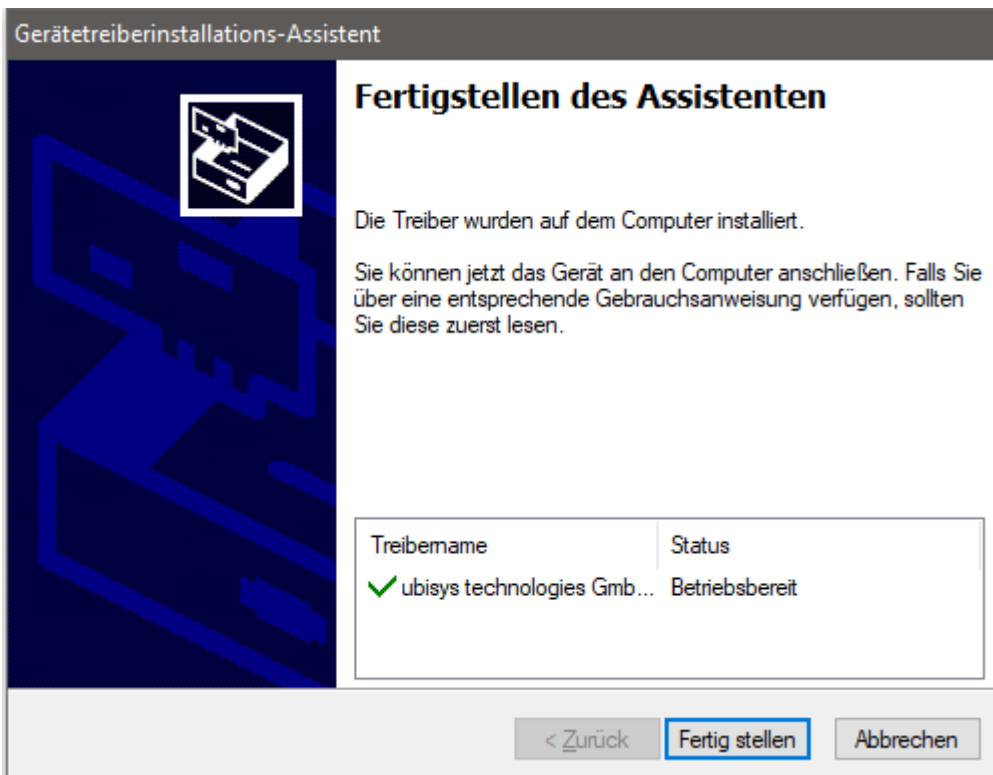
Gerätetreiberinstallations-Assistent

Fertigstellen des Assistenten

Die Treiber wurden auf dem Computer installiert.

Sie können jetzt das Gerät an den Computer anschließen. Falls Sie über eine entsprechende Gebrauchsanweisung verfügen, sollten Sie diese zuerst lesen.

| Treibername | Status |
|---|---|
| ubisys technologies Gmb... | Betriebsbereit |

< Zurück
Fertig stellen
Abbrechen